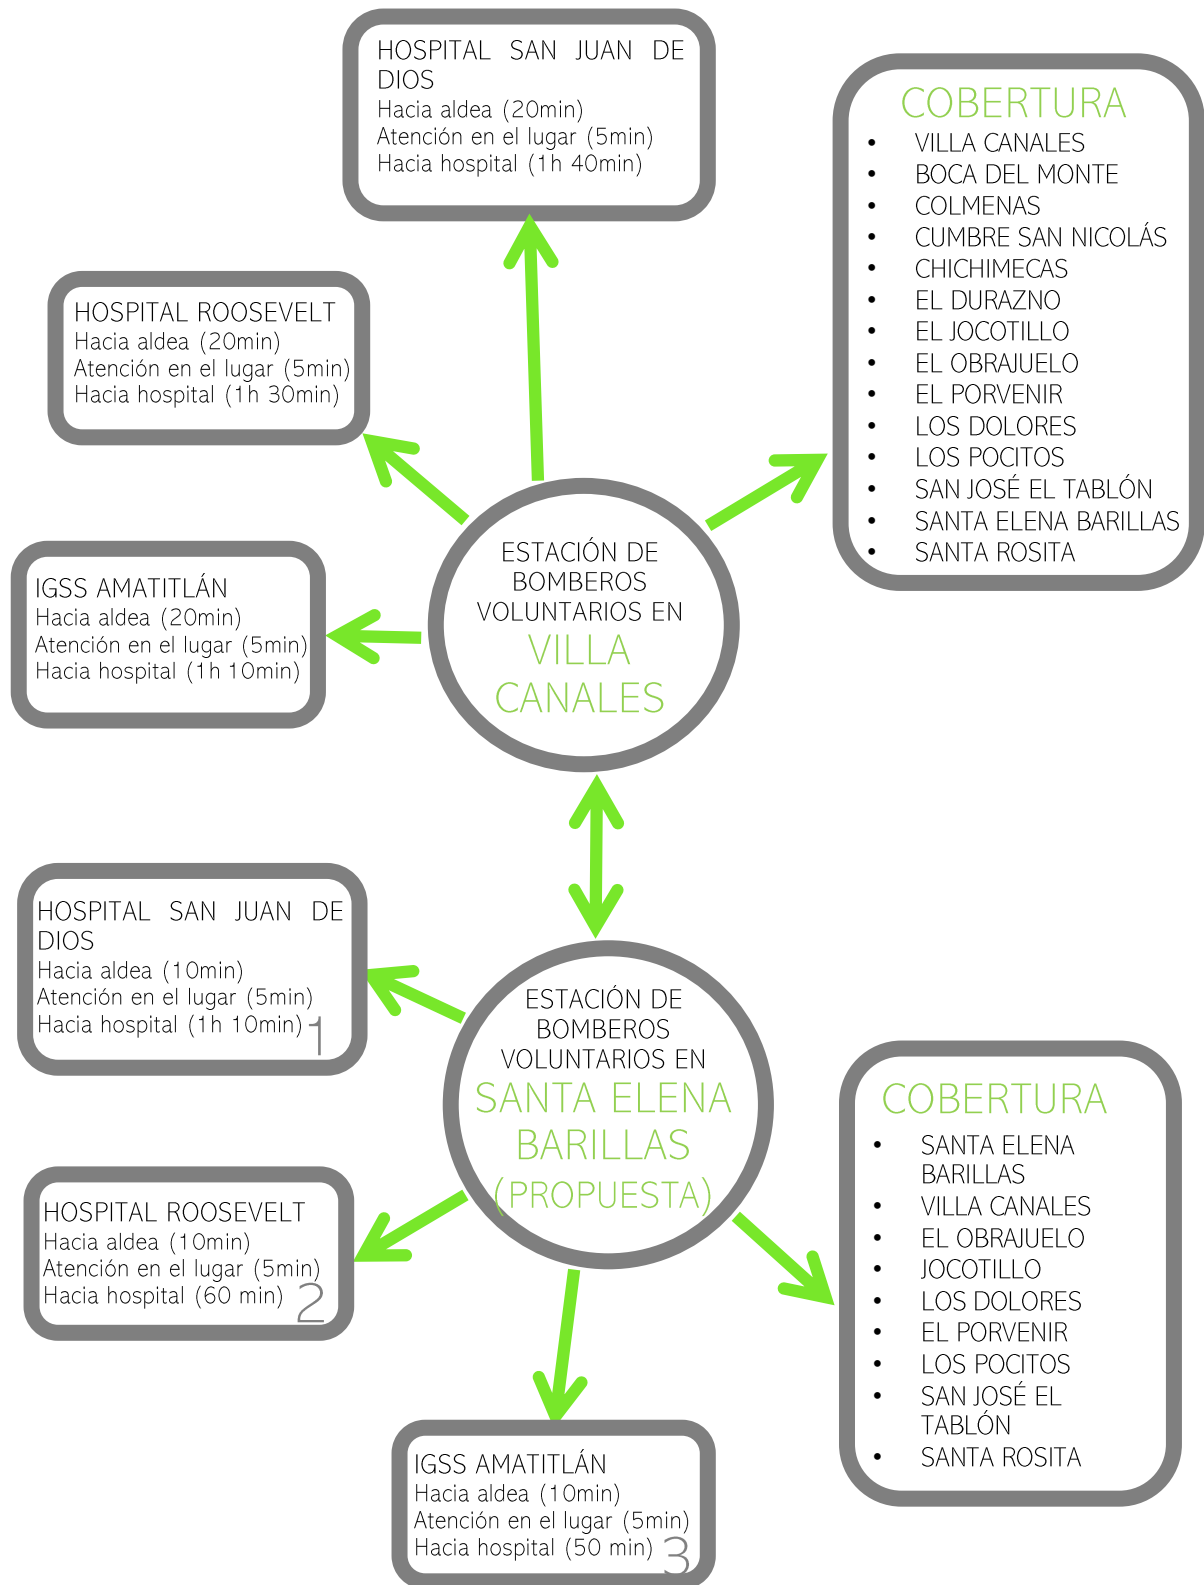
HOSPITAL SAN JUAN DE DIOS
Hacia aldea (20min)
Atención en el lugar (5min)
Hacia hospital (1h 40min)

COBERTURA
- VILLA CANALES
- BOCA DEL MONTE
- COLMENAS
- CUMBRE SAN NICOLÁS
- CHICHIMECAS
- EL DURAZNO
- EL JOCOTILLO
- EL OBRAJUELO
- EL PORVENIR
- LOS DOLORES
- LOS POCITOS
- SAN JOSÉ EL TABLÓN
- SANTA ELENA BARILLAS
- SANTA ROSITA

HOSPITAL ROOSEVELT
Hacia aldea (20min)
Atención en el lugar (5min)
Hacia hospital (1h 30min)

IGSS AMATITLÁN
Hacia aldea (20min)
Atención en el lugar (5min)
Hacia hospital (1h 10min)

ESTACIÓN DE BOMBEROS VOLUNTARIOS EN VILLA CANALES

HOSPITAL SAN JUAN DE DIOS
Hacia aldea (10min)
Atención en el lugar (5min)
Hacia hospital (1h 10min) 1

ESTACIÓN DE BOMBEROS VOLUNTARIOS EN SANTA ELENA BARILLAS (PROPUESTA)

COBERTURA
- SANTA ELENA BARILLAS
- VILLA CANALES
- EL OBRAJUELO
- JOCOTILLO
- LOS DOLORES
- EL PORVENIR
- LOS POCITOS
- SAN JOSÉ EL TABLÓN
- SANTA ROSITA

HOSPITAL ROOSEVELT
Hacia aldea (10min)
Atención en el lugar (5min)
Hacia hospital (60 min) 2

IGSS AMATITLÁN
Hacia aldea (10min)
Atención en el lugar (5min)
Hacia hospital (50 min) 3